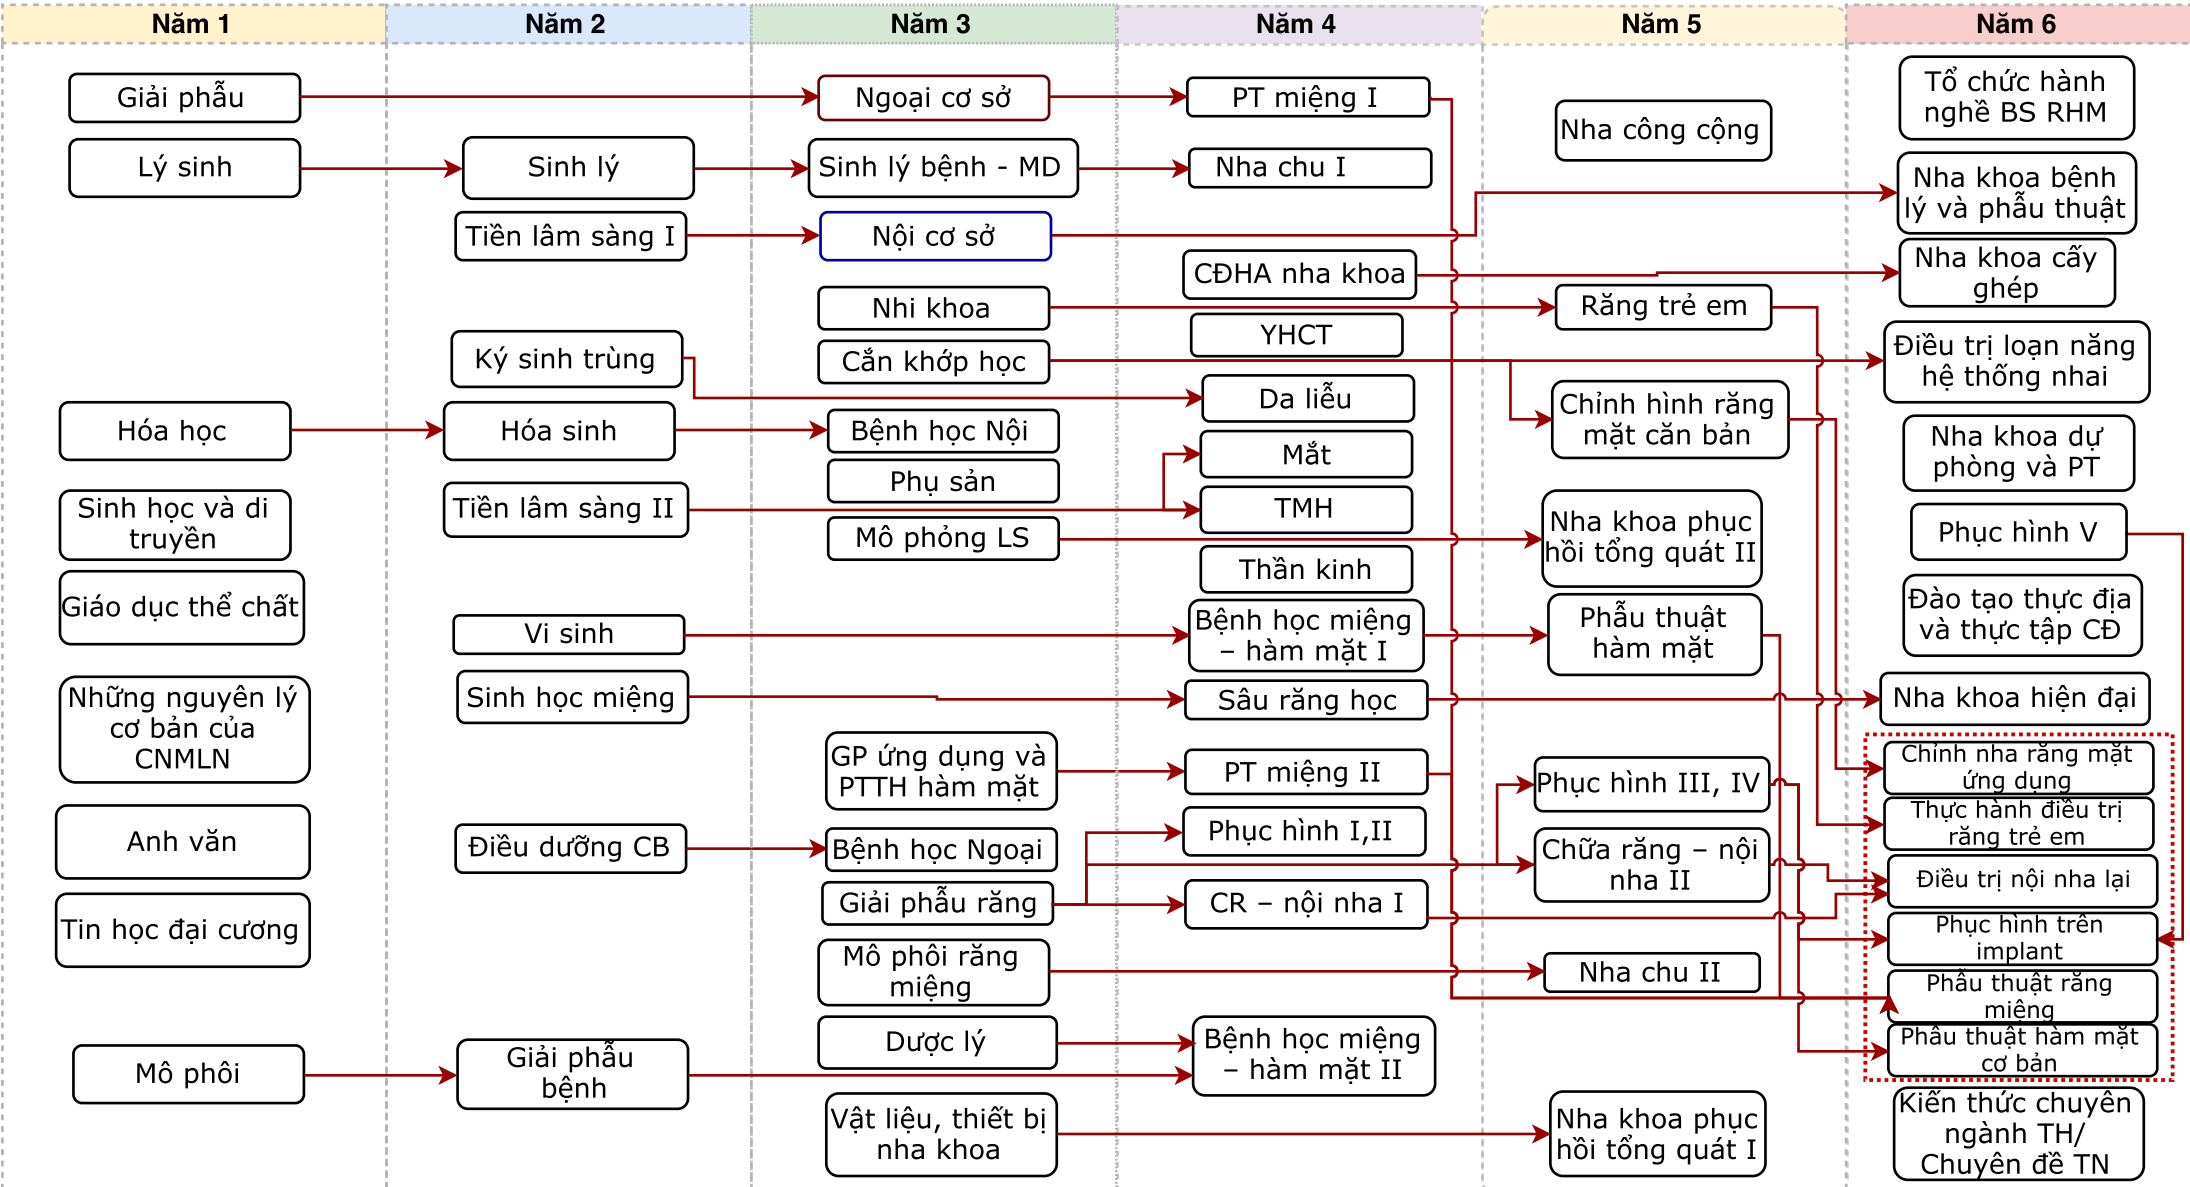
Năm 1

Giải phẫu

Lý sinh

Hóa học

Sinh học và di truyền

Giáo dục thể chất

Những nguyên lý cơ bản của CNMLN

Anh văn

Tin học đại cương

Mô phôi

Năm 2

Sinh lý

Tiền lâm sàng I

Ký sinh trùng

Hóa sinh

Tiền lâm sàng II

Vi sinh

Sinh học miệng

Điều dưỡng CB

Giải phẫu bệnh

Năm 3

Ngoại cơ sở

Sinh lý bệnh - MD

Nội cơ sở

Nhi khoa

Cắn khớp học

Bệnh học Nội

Phụ sản

Mô phỏng LS

GP ứng dụng và PTTH hàm mặt

Bệnh học Ngoại

Giải phẫu răng

Mô phôi răng miệng

Dược lý

Vật liệu, thiết bị nha khoa

Năm 4

PT miệng I

Nha chu I

CĐHA nha khoa

YHCT

Da liễu

Mắt

TMH

Thần kinh

Bệnh học miệng – hàm mặt I

Sâu răng học

PT miệng II

Phục hình I,II

CR – nội nha I

Bệnh học miệng – hàm mặt II

Năm 5

Nha công cộng

Răng trẻ em

Chỉnh hình răng mặt căn bản

Nha khoa phục hồi tổng quát II

Phẫu thuật hàm mặt

Phục hình III, IV

Chữa răng – nội nha II

Nha chu II

Nha khoa phục hồi tổng quát I

Năm 6

Tổ chức hành nghề BS RHM

Nha khoa bệnh lý và phẫu thuật

Nha khoa cấy ghép

Điều trị loạn năng hệ thống nhai

Nha khoa dự phòng và PT

Phục hình V

Đào tạo thực địa và thực tập CĐ

Nha khoa hiện đại

Chỉnh nha răng mặt ứng dụng

Thực hành điều trị răng trẻ em

Điều trị nội nha lại

Phục hình trên implant

Phẫu thuật răng miệng

Phẫu thuật hàm mặt cơ bản

Kiến thức chuyên ngành TH/ Chuyên đề TN